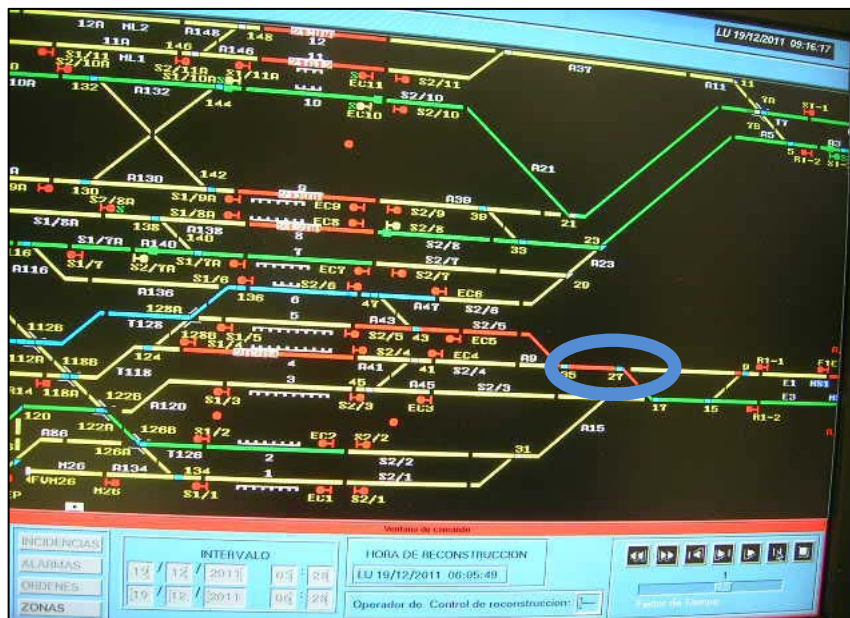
LU 19/12/2011 09:16:17

12A ML2 A148 148 12
11A 146 A146 11
S1/11 ML1 S2/11A S1/11A
S2/10A S1/10A EC11 S2/11 A37 A11 11
10A 132 A132 144 10 S2/10 7A S1-1
EC10 S2/10 7B T7 A3
A5 5 R1-2 S1-
A21
A130 142 9
9A 130 S1/9A EC9 A39
S2/8A S2/9 39
S1/8A S1/8A 138 A138 EC8 S2/8 21
S1/7A A140 140 8 S2/8 23
116 33
A116 S1/7 S2/7A S1/7A 7 EC7 S2/7 A23
S2/7
A136 S1/6 S2/6 EC6 29
136 6 47 A47 S2/6
112B 128A 5 A43
T128 128B S1/5 S2/5 43 EC5 S2/5
112A 118B 124 4 S2/4 EC4 A9 R1-1 F1
T118 A41 41 S2/4 25 27 9 E1 MS1
A14 118A 122B 3 45 A45 S2/3 E3
A120 S1/3 S2/3 EC3 17 15 R1-2
120
A86 122A 126B S1/2 A15
EC2 S2/2
126A 2 31
T126 S2/2
M26 A134 134 1 S2/1
FVM26 M26 S1/1 EC1 S2/1

Ventana de comando

INCIDENCIAS
ALARMAS
ORDENES
ZONAS

INTERVALO
19 / 12 / 2011 03 : 28
19 / 12 / 2011 06 : 28

HORA DE RECONSTRUCCION
LU 19/12/2011 06:05:49

Operador de Control de reconstruccion:

1
Factor de Tiempo